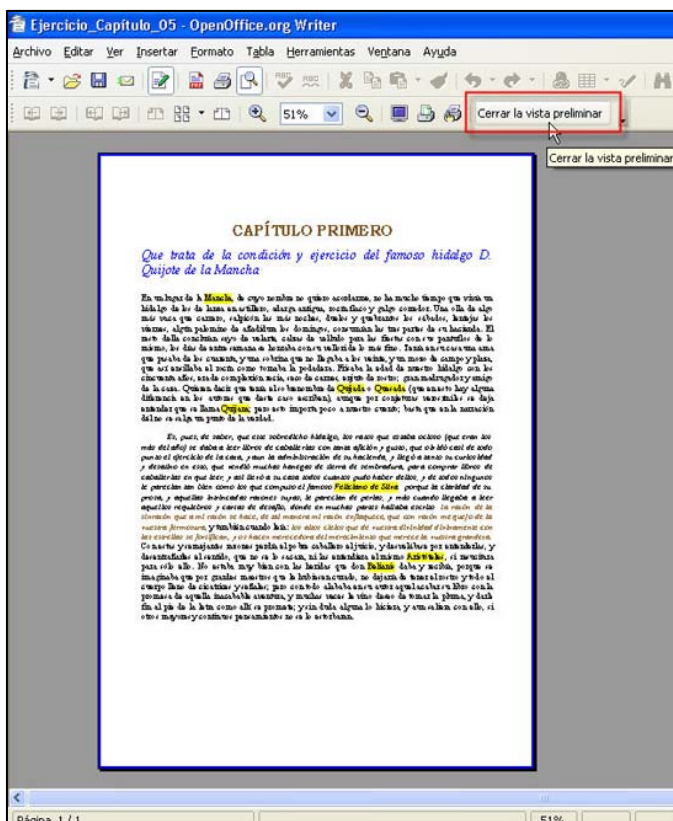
Ejercicio_Capítulo_05 - OpenOffice.org Writer

Archivo Editar Ver Insertar Formato Tabla Herramientas Ventana Ayuda

51%

Cerrar la vista preliminar

Cerrar la vista preliminar

CAPÍTULO PRIMERO

Que trata de la condición y ejercicio del famoso hidalgo D. Quijote de la Mancha

En un lugar de la Mancha, de cuyo nombre no quiero acordarme, no ha mucho tiempo que vivía un hidalgo de los de lanza en astillero, adarga antigua, rocín flaco y galgo corredor. Una olla de algo más vaca que carnero, salpicón las más noches, duelos y quebrantos los sábados, lantejas los viernes, algún palomino de añadidura los domingos, consumían las tres partes de su hacienda. El resto della concluían sayo de velarte, calzas de velludo para las fiestas con sus pantuflos de lo mismo, los días de entre semana se honraba con su vellori de lo más fino. Tenía en su casa una ama que pasaba de los cuarenta, y una sobrina que no llegaba a los veinte, y un mozo de campo y plaza, que así ensillaba el rocín como tomaba la podadera. Frisaba la edad de nuestro hidalgo con los cincuenta años, era de complexión recia, seco de carnes, enjuto de rostro; gran madrugador y amigo de la caza. Quieren decir que tenía el sobrenombre de Quijada o Quesada (que en esto hay alguna diferencia en los autores que deste caso escriben), aunque por conjeturas verosímiles se deja entender que se llama Quijana; pero esto importa poco a nuestro cuento; basta que en la narración dél no se salga un punto de la verdad.

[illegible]

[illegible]

Página 1 / 1

51%